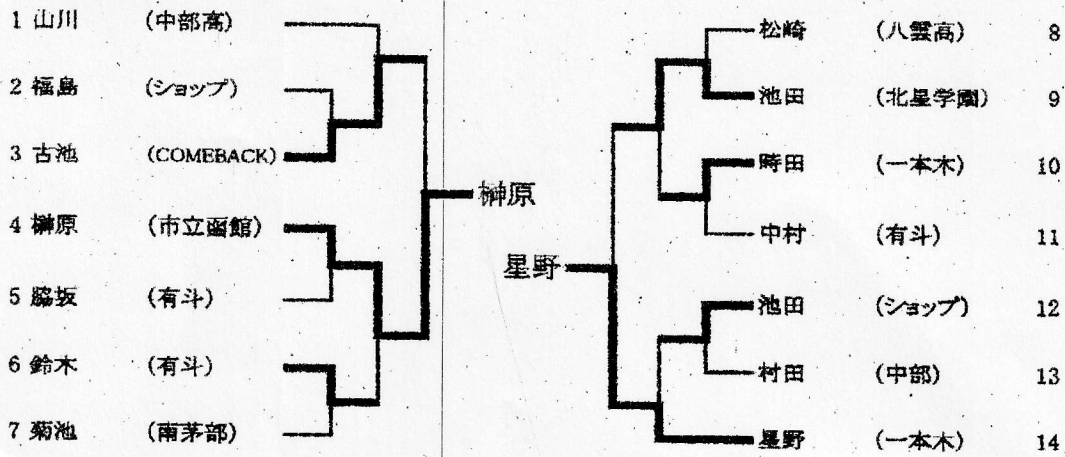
1 山川 (中部高)
2 福島 (ショップ)
3 古池 (COMEBACK)
4 榊原 (市立函館)
5 脇坂 (有斗)
6 鈴木 (有斗)
7 菊池 (南茅部)

榊原

星野

松崎 (八雲高) 8
池田 (北星学園) 9
時田 (一本木) 10
中村 (有斗) 11
池田 (ショップ) 12
村田 (中部) 13
星野 (一本木) 14